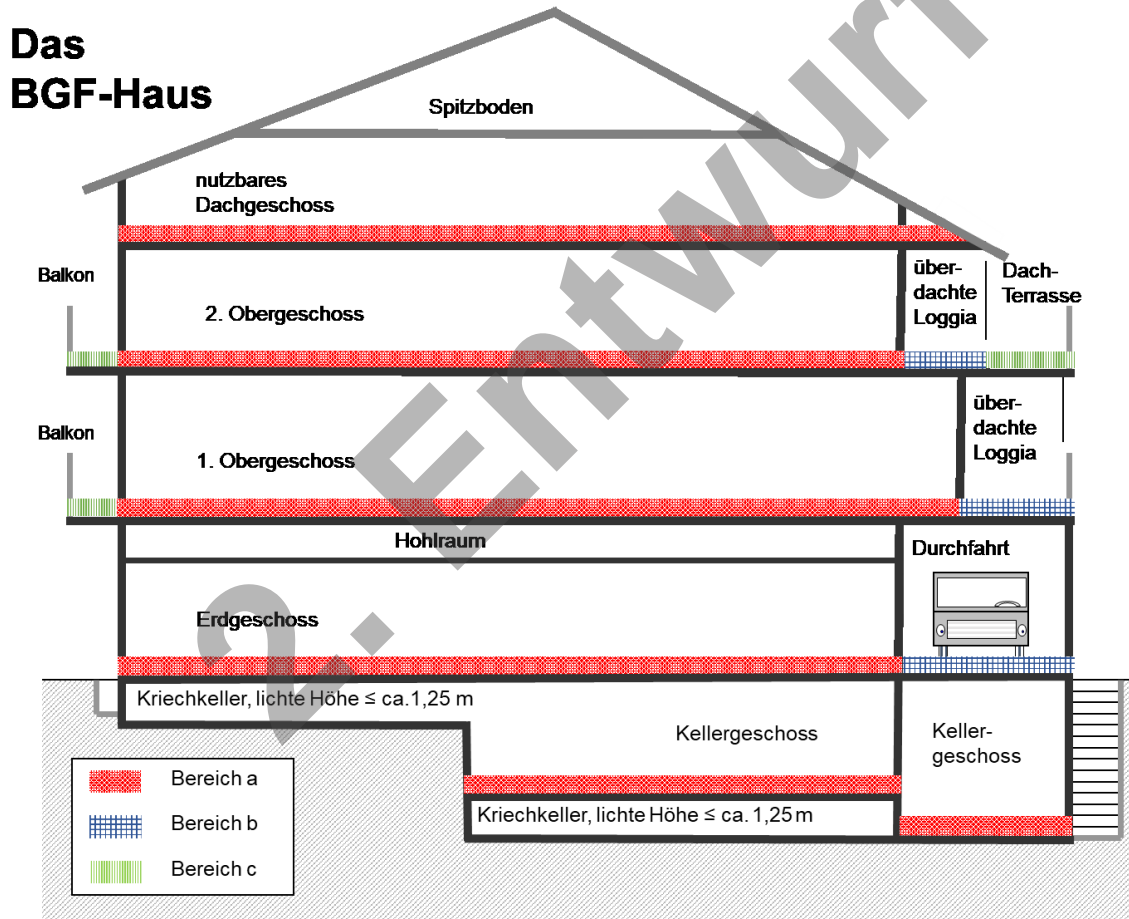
Das BGF-Haus

Spitzboden

nutzbares Dachgeschoss

Balkon

2. Obergeschoss

über-dachte Loggia

Dach-Terrasse

Balkon

1. Obergeschoss

über-dachte Loggia

Hohlraum

Durchfahrt

Erdgeschoss

Kriechkeller, lichte Höhe ≤ ca.1,25 m

Kellergeschoss

Keller-geschoss

Kriechkeller, lichte Höhe ≤ ca. 1,25 m

Bereich a

Bereich b

Bereich c

2. Entwurf